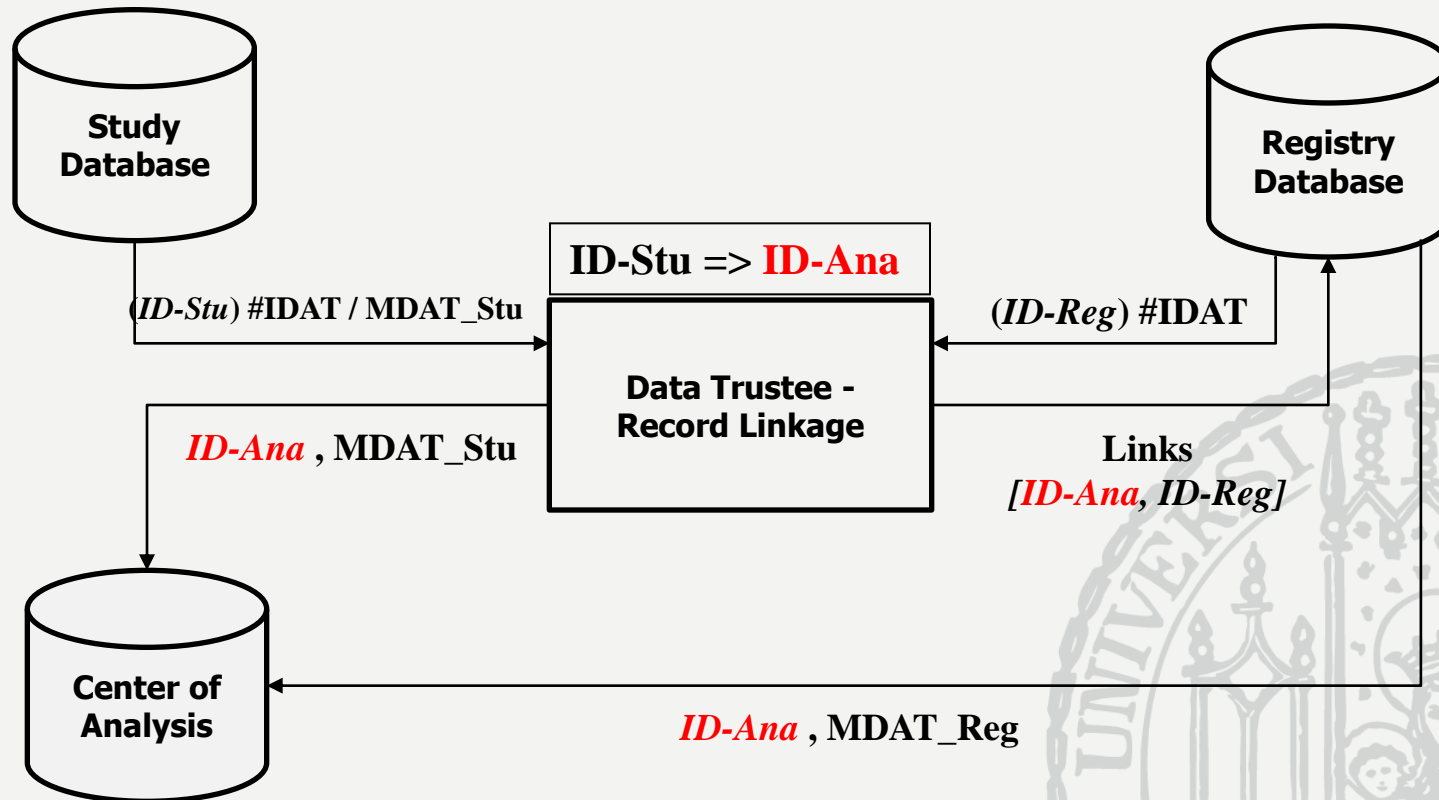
Study Database

Registry Database

ID-Stu => ID-Ana

(ID-Stu) #IDAT / MDAT_Stu

(ID-Reg) #IDAT

Data Trustee - Record Linkage

ID-Ana , MDAT_Stu

Links [ID-Ana, ID-Reg]

Center of Analysis

ID-Ana , MDAT_Reg

UNIVERS